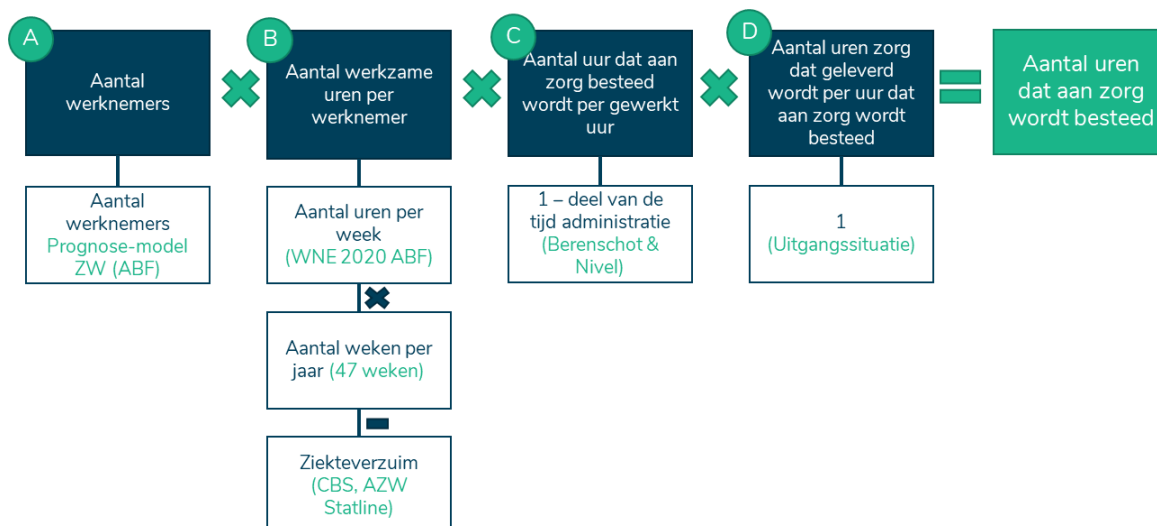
A
Aantal werknemers

B
Aantal werkzame uren per werknemer

C
Aantal uur dat aan zorg besteed wordt per gewerkt uur

D
Aantal uren zorg dat geleverd wordt per uur dat aan zorg wordt besteed

Aantal uren dat aan zorg wordt besteed

Aantal werknemers Prognose-model ZW (ABF)

Aantal uren per week (WNE 2020 ABF)

Aantal weken per jaar (47 weken)

Ziekteverzuim (CBS, AZW Statline)

1 – deel van de tijd administratie (Berenschot & Nivel)

1 (Uitgangssituatie)